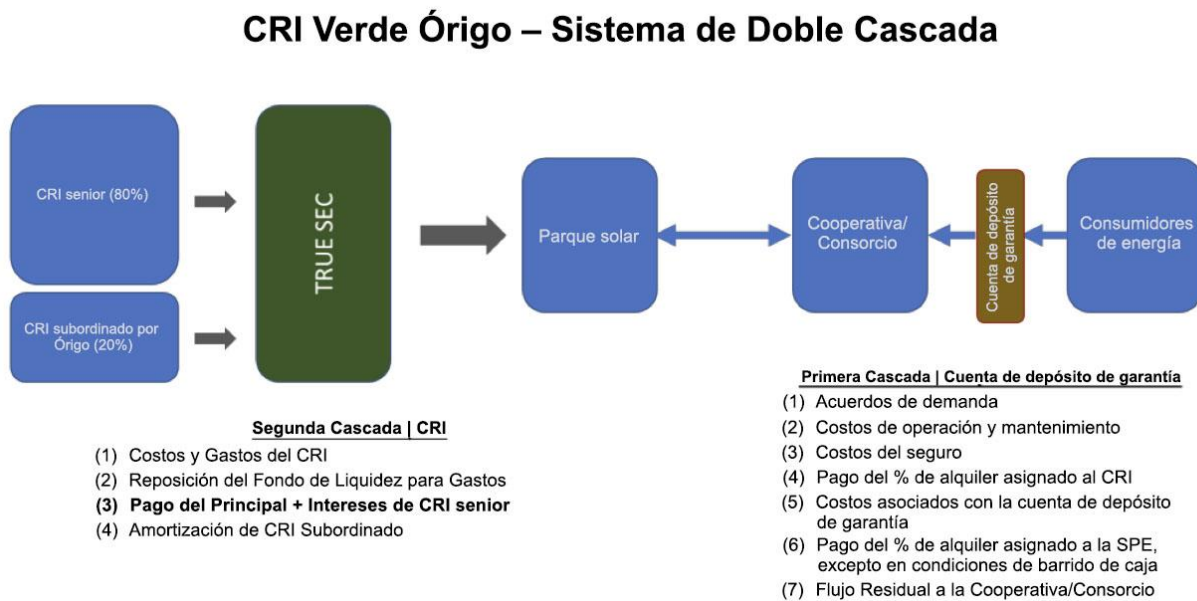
CRI Verde Órigo – Sistema de Doble Cascada

CRI senior (80%)

CRI subordinado por Órigo (20%)

TRUE SEC

Parque solar

Cooperativa/ Consorcio

Cuenta de depósito de garantía

Consumidores de energía

Segunda Cascada | CRI

(1) Costos y Gastos del CRI
(2) Reposición del Fondo de Liquidez para Gastos
(3) Pago del Principal + Intereses de CRI senior
(4) Amortización de CRI Subordinado

Primera Cascada | Cuenta de depósito de garantía

(1) Acuerdos de demanda
(2) Costos de operación y mantenimiento
(3) Costos del seguro
(4) Pago del % de alquiler asignado al CRI
(5) Costos asociados con la cuenta de depósito de garantía
(6) Pago del % de alquiler asignado a la SPE, excepto en condiciones de barrido de caja
(7) Flujo Residual a la Cooperativa/Consorcio